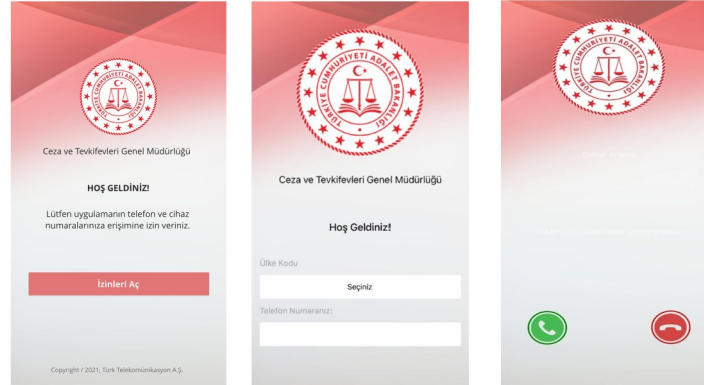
TÜRKİYE CUMHURİYETİ ADALET BAKANLIĞI

Ceza ve Tevkifevleri Genel Müdürlüğü

HOŞ GELDİNİZ!

Lütfen uygulamanın telefon ve cihaz numaralarınıza erişimine izin veriniz.

İzinleri Aç

Copyright / 2021, Türk Telekomünikasyon A.Ş.

TÜRKİYE CUMHURİYETİ ADALET BAKANLIĞI

Ceza ve Tevkifevleri Genel Müdürlüğü

Hoş Geldiniz!

Ülke Kodu

Seçiniz

Telefon Numaranız:

TÜRKİYE CUMHURİYETİ ADALET BAKANLIĞI

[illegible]

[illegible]